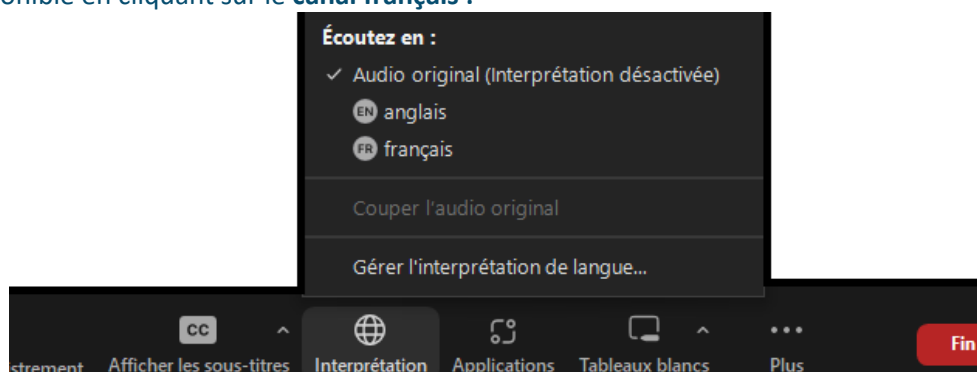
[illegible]nible en cliquant sur le canal français :

Écoutez en :
✓ Audio original (Interprétation désactivée)
EN anglais
FR français
Couper l'audio original
Gérer l'interprétation de langue...

CC
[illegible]strement Afficher les sous-titres Interprétation Applications Tableaux blancs Plus Fin